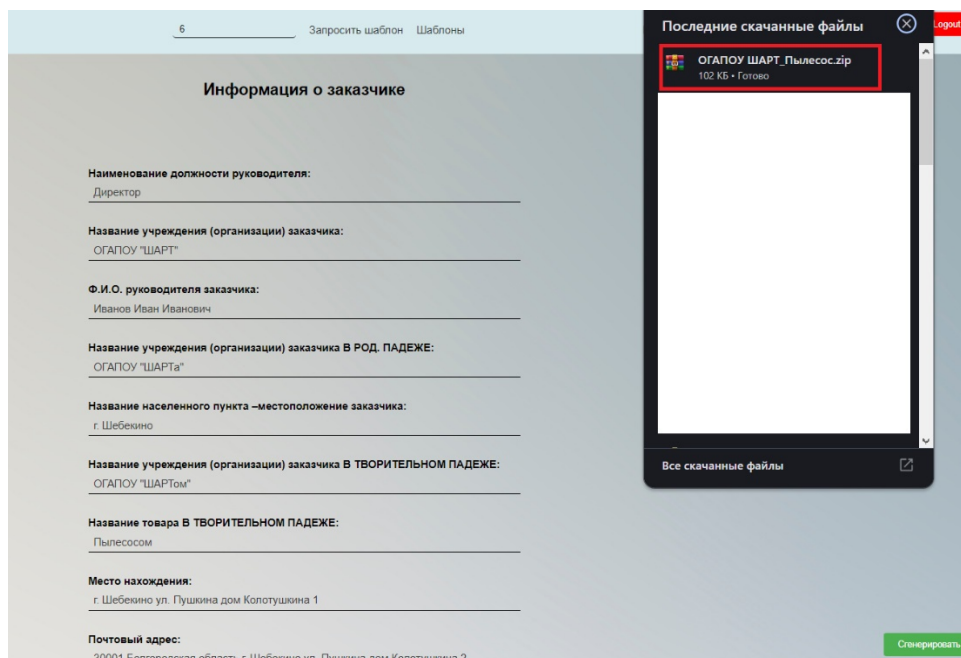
6 Запросить шаблон Шаблоны

Logout

Последние скачанные файлы

ОГАПОУ ШАРТ_Пылесос.zip
102 КБ • Готово

Все скачанные файлы

Информация о заказчике

Наименование должности руководителя:
Директор

Название учреждения (организации) заказчика:
ОГАПОУ "ШАРТ"

Ф.И.О. руководителя заказчика:
Иванов Иван Иванович

Название учреждения (организации) заказчика В РОД. ПАДЕЖЕ:
ОГАПОУ "ШАРТа"

Название населенного пункта –местоположение заказчика:
г. Шебекино

Название учреждения (организации) заказчика В ТВОРИТЕЛЬНОМ ПАДЕЖЕ:
ОГАПОУ "ШАРТом"

Название товара В ТВОРИТЕЛЬНОМ ПАДЕЖЕ:
Пылесосом

Место нахождения:
г. Шебекино ул. Пушкина дом Колотушкина 1

Почтовый адрес:
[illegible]

Сгенерировать